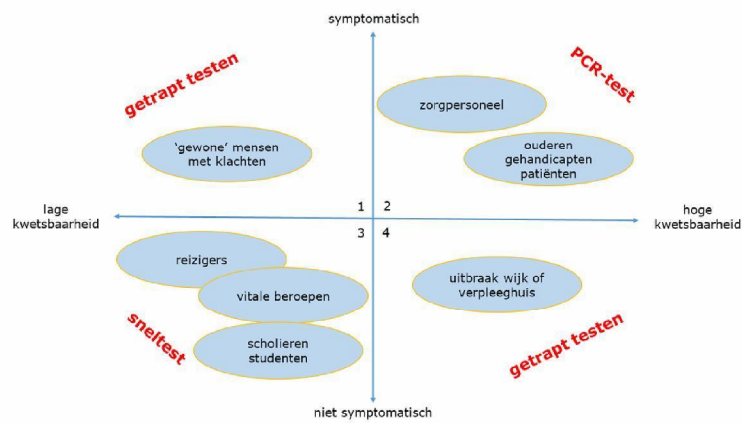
symptomatisch

getrapt testen

PCR-test

zorgpersoneel

'gewone' mensen met klachten

ouderen gehandicapten patiënten

lage kwetsbaarheid

1 2

3 4

hoge kwetsbaarheid

reizigers

vitale beroepen

uitbraak wijk of verpleeghuis

sneltest

scholieren studenten

getrapt testen

niet symptomatisch